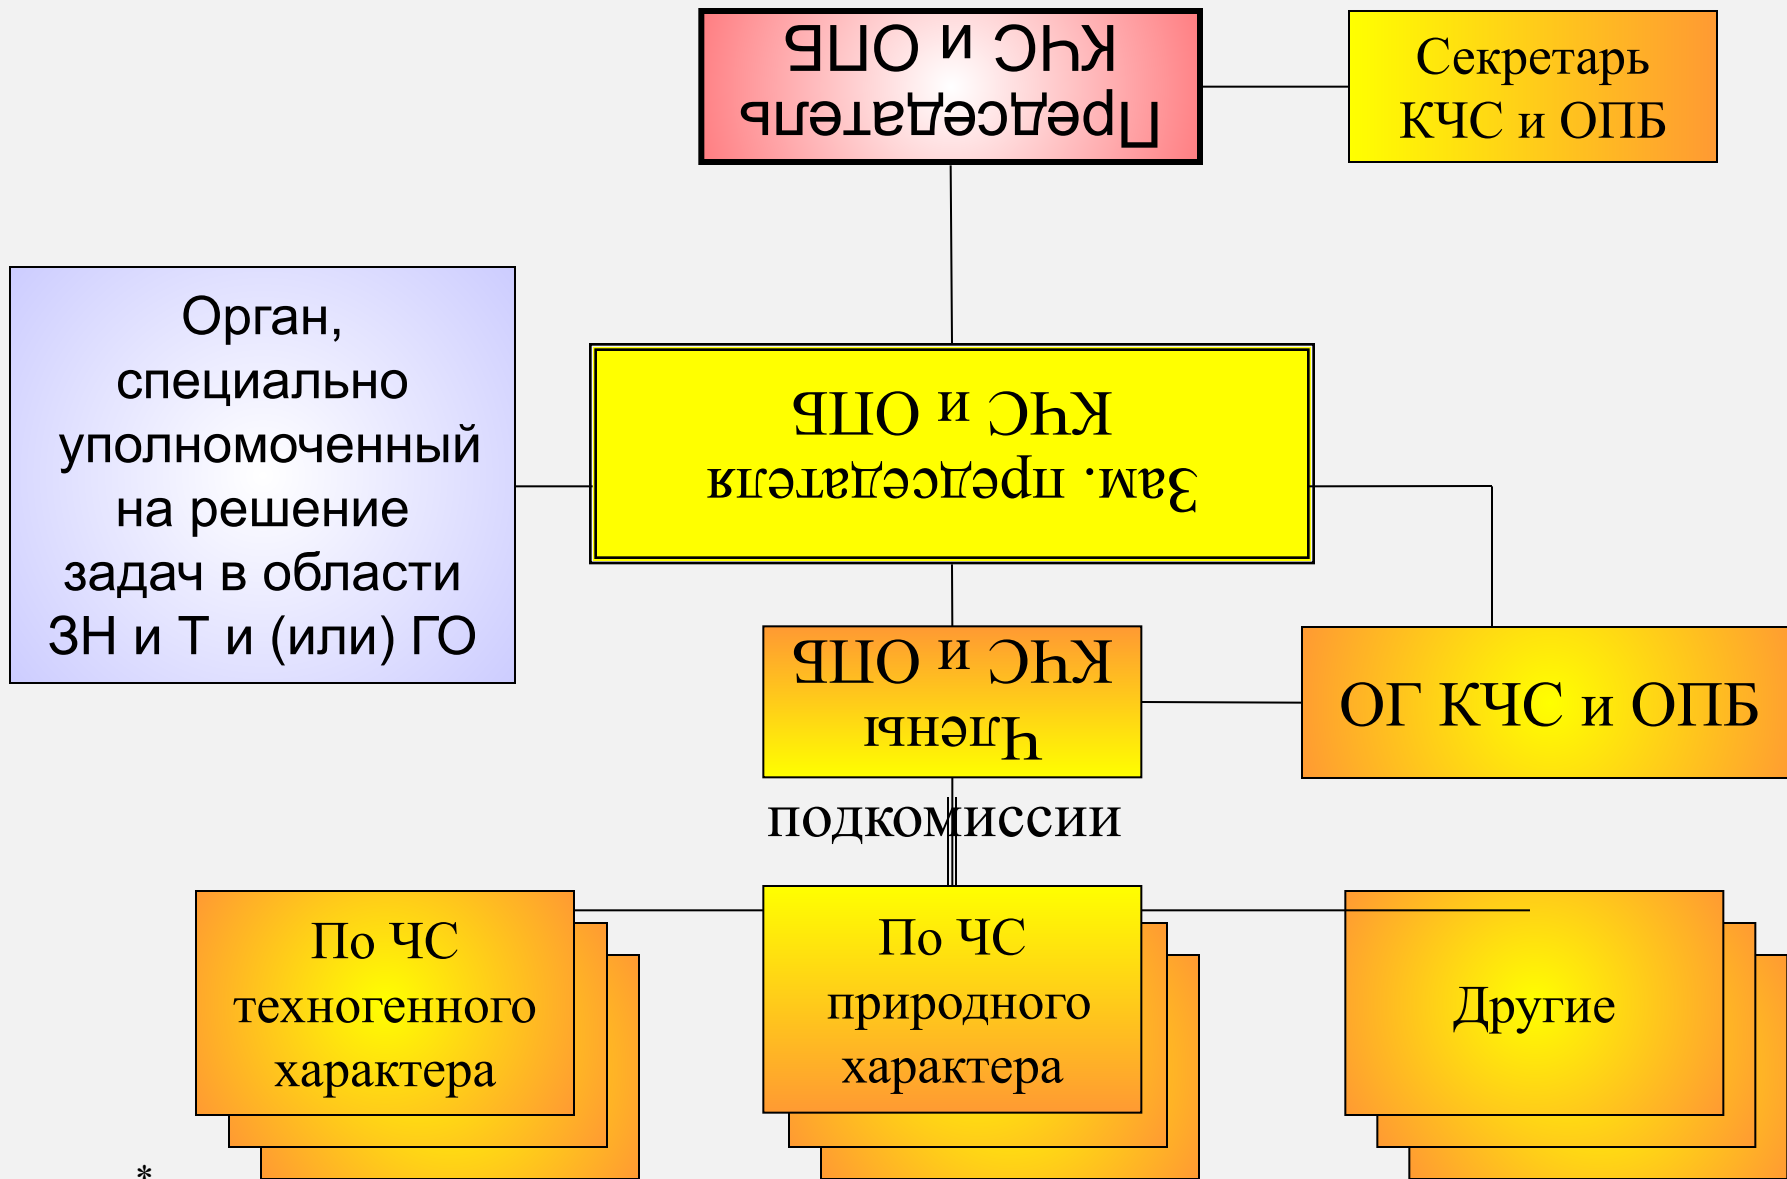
Председатель КЧС и ОПБ

Секретарь КЧС и ОПБ

Орган, специально уполномоченный на решение задач в области ЗН и Т и (или) ГО

Зам. председателя КЧС и ОПБ

Члены КЧС и ОПБ

ОГ КЧС и ОПБ

подкомиссии

По ЧС техногенного характера

По ЧС природного характера

Другие

*